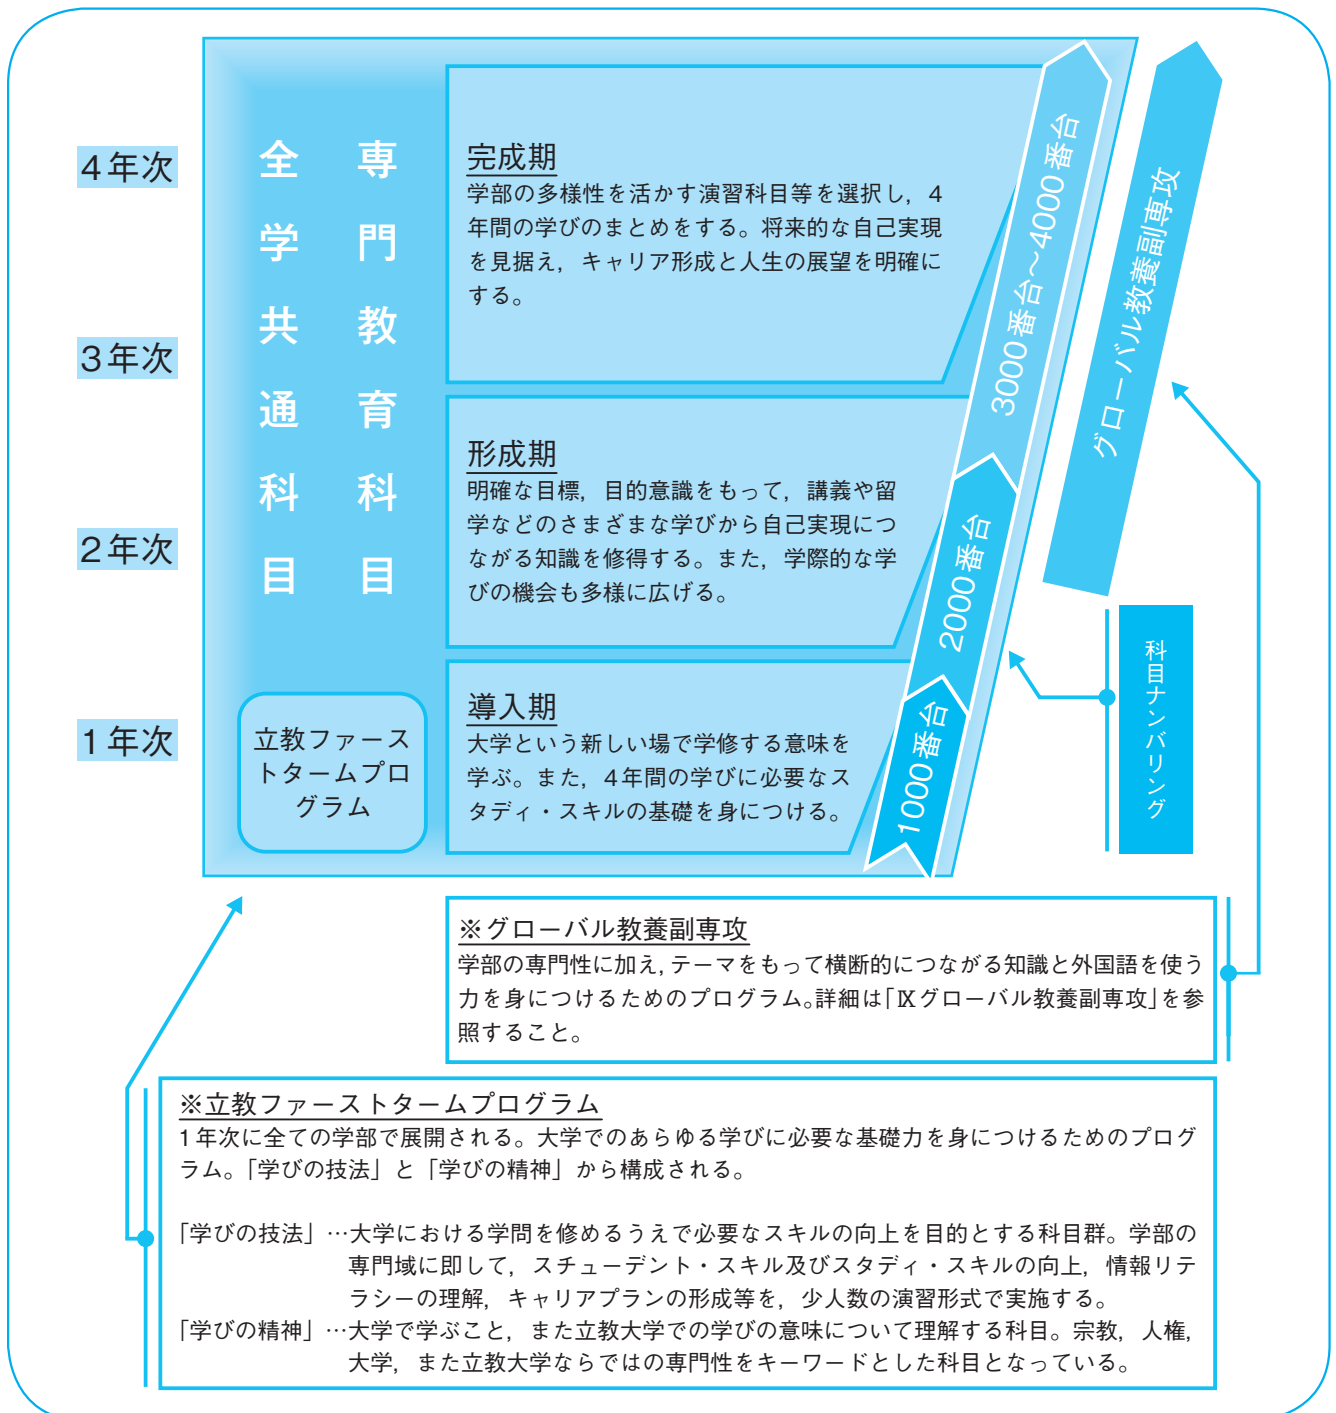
4年次

3年次

2年次

1年次

全学共通科目

専門教育科目

立教ファーストタームプログラム

完成期
学部の多様性を活かす演習科目等を選択し，4年間の学びのまとめをする。将来的な自己実現を見据え，キャリア形成と人生の展望を明確にする。

形成期
明確な目標，目的意識をもって，講義や留学などのさまざまな学びから自己実現につながる知識を修得する。また，学際的な学びの機会も多様に広げる。

導入期
大学という新しい場で学修する意味を学ぶ。また，4年間の学びに必要なスタディ・スキルの基礎を身につける。

3000番台～4000番台

2000番台

1000番台

グローバル教養副専攻

科目ナンバリング

※グローバル教養副専攻
学部の専門性に加え，テーマをもって横断的につながる知識と外国語を使う力を身につけるためのプログラム。詳細は「Ⅸグローバル教養副専攻」を参照すること。

※立教ファーストタームプログラム
1年次に全ての学部で展開される。大学でのあらゆる学びに必要な基礎力を身につけるためのプログラム。「学びの技法」と「学びの精神」から構成される。

「学びの技法」…大学における学問を修めるうえで必要なスキルの向上を目的とする科目群。学部の専門域に即して，スチューデント・スキル及びスタディ・スキルの向上，情報リテラシーの理解，キャリアプランの形成等を，少人数の演習形式で実施する。
「学びの精神」…大学で学ぶこと，また立教大学での学びの意味について理解する科目。宗教，人権，大学，また立教大学ならではの専門性をキーワードとした科目となっている。